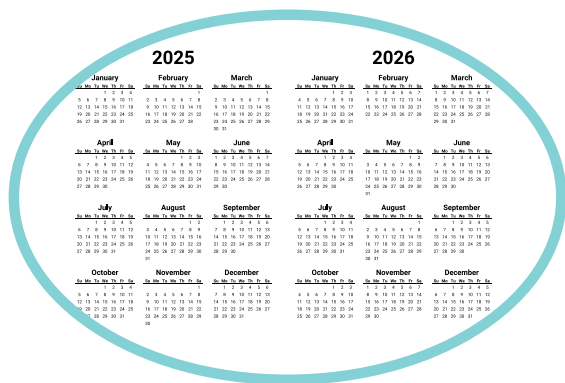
2025

January
Su Mo Tu We Th Fr Sa
1 2 3 4
5 6 7 8 9 10 11
12 13 14 15 16 17 18
19 20 21 22 23 24 25
26 27 28 29 30 31

February
Su Mo Tu We Th Fr Sa
1
2 3 4 5 6 7 8
9 10 11 12 13 14 15
16 17 18 19 20 21 22
23 24 25 26 27 28

March
Su Mo Tu We Th Fr Sa
1
2 3 4 5 6 7 8
9 10 11 12 13 14 15
16 17 18 19 20 21 22
23 24 25 26 27 28 29
30 31

April
Su Mo Tu We Th Fr Sa
1 2 3 4 5
6 7 8 9 10 11 12
13 14 15 16 17 18 19
20 21 22 23 24 25 26
27 28 29 30

May
Su Mo Tu We Th Fr Sa
1 2 3
4 5 6 7 8 9 10
11 12 13 14 15 16 17
18 19 20 21 22 23 24
25 26 27 28 29 30 31

June
Su Mo Tu We Th Fr Sa
1 2 3 4 5 6 7
8 9 10 11 12 13 14
15 16 17 18 19 20 21
22 23 24 25 26 27 28
29 30

July
Su Mo Tu We Th Fr Sa
1 2 3 4 5
6 7 8 9 10 11 12
13 14 15 16 17 18 19
20 21 22 23 24 25 26
27 28 29 30 31

August
Su Mo Tu We Th Fr Sa
1 2
3 4 5 6 7 8 9
10 11 12 13 14 15 16
17 18 19 20 21 22 23
24 25 26 27 28 29 30
31

September
Su Mo Tu We Th Fr Sa
1 2 3 4 5 6
7 8 9 10 11 12 13
14 15 16 17 18 19 20
21 22 23 24 25 26 27
28 29 30

October
Su Mo Tu We Th Fr Sa
1 2 3 4
5 6 7 8 9 10 11
12 13 14 15 16 17 18
19 20 21 22 23 24 25
26 27 28 29 30 31

November
Su Mo Tu We Th Fr Sa
1
2 3 4 5 6 7 8
9 10 11 12 13 14 15
16 17 18 19 20 21 22
23 24 25 26 27 28 29
30

December
Su Mo Tu We Th Fr Sa
1 2 3 4 5 6
7 8 9 10 11 12 13
14 15 16 17 18 19 20
21 22 23 24 25 26 27
28 29 30 31

2026

January
Su Mo Tu We Th Fr Sa
1 2 3
4 5 6 7 8 9 10
11 12 13 14 15 16 17
18 19 20 21 22 23 24
25 26 27 28 29 30 31

February
Su Mo Tu We Th Fr Sa
1 2 3 4 5 6 7
8 9 10 11 12 13 14
15 16 17 18 19 20 21
22 23 24 25 26 27 28

March
Su Mo Tu We Th Fr Sa
1 2 3 4 5 6 7
8 9 10 11 12 13 14
15 16 17 18 19 20 21
22 23 24 25 26 27 28
29 30 31

April
Su Mo Tu We Th Fr Sa
1 2 3 4
5 6 7 8 9 10 11
12 13 14 15 16 17 18
19 20 21 22 23 24 25
26 27 28 29 30

May
Su Mo Tu We Th Fr Sa
1 2
3 4 5 6 7 8 9
10 11 12 13 14 15 16
17 18 19 20 21 22 23
24 25 26 27 28 29 30
31

June
Su Mo Tu We Th Fr Sa
1 2 3 4 5 6
7 8 9 10 11 12 13
14 15 16 17 18 19 20
21 22 23 24 25 26 27
28 29 30

July
Su Mo Tu We Th Fr Sa
1 2 3 4
5 6 7 8 9 10 11
12 13 14 15 16 17 18
19 20 21 22 23 24 25
26 27 28 29 30 31

August
Su Mo Tu We Th Fr Sa
1
2 3 4 5 6 7 8
9 10 11 12 13 14 15
16 17 18 19 20 21 22
23 24 25 26 27 28 29
30 31

September
Su Mo Tu We Th Fr Sa
1 2 3 4 5
6 7 8 9 10 11 12
13 14 15 16 17 18 19
20 21 22 23 24 25 26
27 28 29 30

October
Su Mo Tu We Th Fr Sa
1 2 3
4 5 6 7 8 9 10
11 12 13 14 15 16 17
18 19 20 21 22 23 24
25 26 27 28 29 30 31

November
Su Mo Tu We Th Fr Sa
1 2 3 4 5 6 7
8 9 10 11 12 13 14
15 16 17 18 19 20 21
22 23 24 25 26 27 28
29 30

December
Su Mo Tu We Th Fr Sa
1 2 3 4 5
6 7 8 9 10 11 12
13 14 15 16 17 18 19
20 21 22 23 24 25 26
27 28 29 30 31